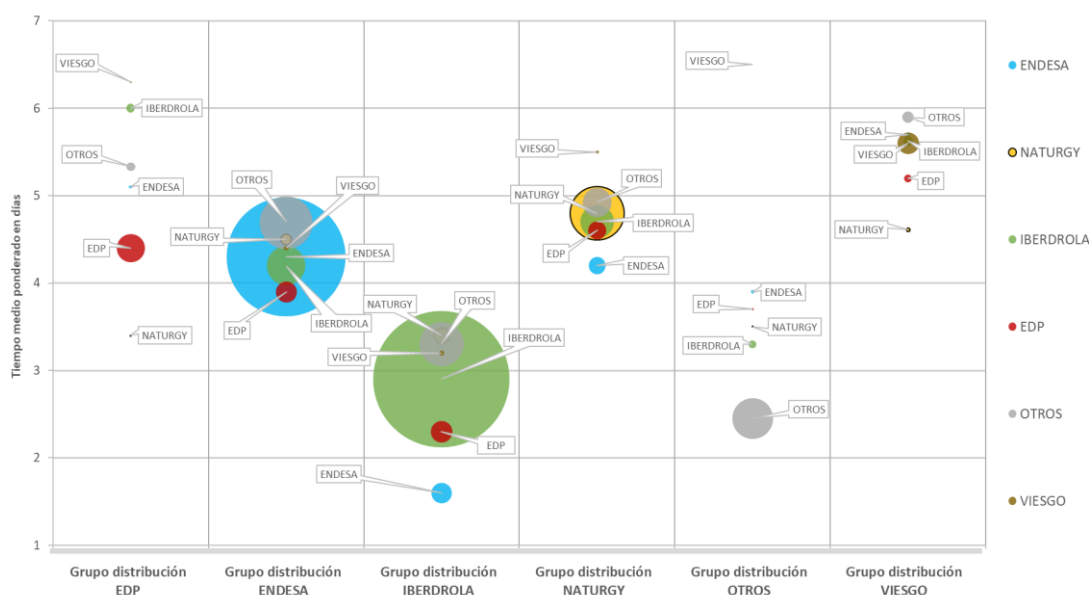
Tiempo medio ponderado en días

7
6
5
4
3
2
1

VIESGO
IBERDROLA
OTROS
ENDESA
EDP
NATURGY

OTROS
VIESGO
NATURGY
ENDESA
EDP
IBERDROLA

NATURGY
OTROS
VIESGO
IBERDROLA
EDP
ENDESA

VIESGO
NATURGY
OTROS
IBERDROLA
EDP
ENDESA

VIESGO
ENDESA
EDP
NATURGY
IBERDROLA
OTROS

OTROS
ENDESA
VIESGO
IBERDROLA
EDP
NATURGY

Grupo distribución EDP
Grupo distribución ENDESA
Grupo distribución IBERDROLA
Grupo distribución NATURGY
Grupo distribución OTROS
Grupo distribución VIESGO

ENDESA
NATURGY
IBERDROLA
EDP
OTROS
VIESGO